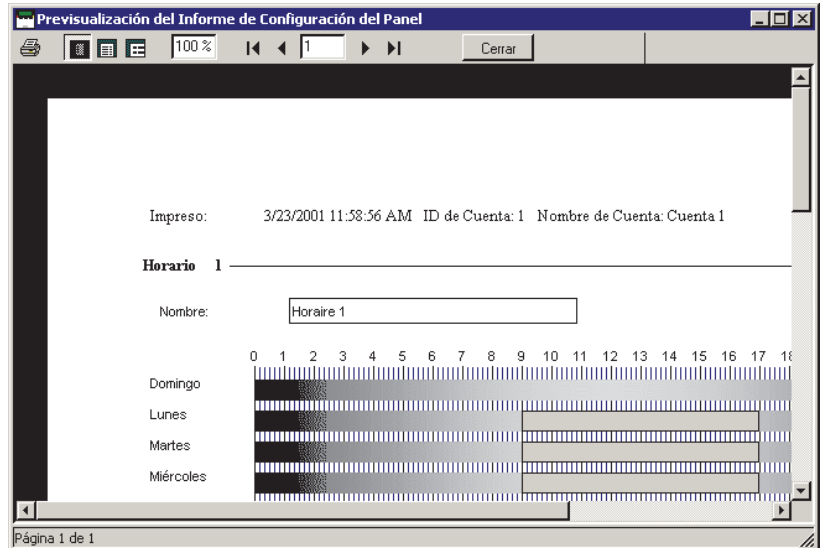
Previsualización del Informe de Configuración del Panel

100 %

1

Cerrar

Impreso: 3/23/2001 11:58:56 AM ID de Cuenta: 1 Nombre de Cuenta: Cuenta 1

Horario 1

Nombre: Horaire 1

0 1 2 3 4 5 6 7 8 9 10 11 12 13 14 15 16 17 18

Domingo

Lunes

Martes

Miércoles

Página 1 de 1